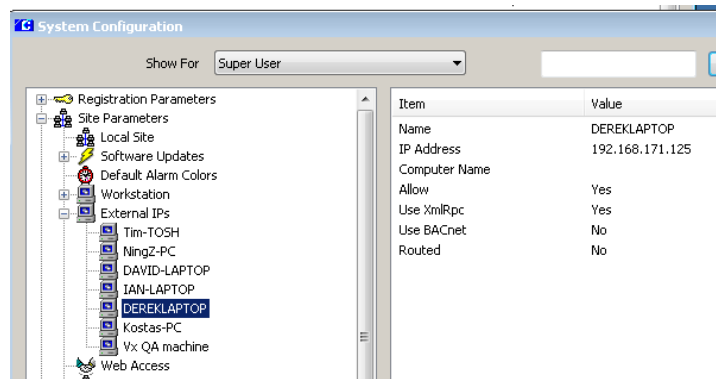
System Configuration

Show For Super User

Registration Parameters
Site Parameters
Local Site
Software Updates
Default Alarm Colors
Workstation
External IPs
Tim-TOSH
NingZ-PC
DAVID-LAPTOP
IAN-LAPTOP
DEREKLAPTOP
Kostas-PC
Vx QA machine
Web Access

| Item | Value |
|---|---|
| Name | DEREKLAPTOP |
| IP Address | 192.168.171.125 |
| Computer Name | |
| Allow | Yes |
| Use XmlRpc | Yes |
| Use BACnet | No |
| Routed | No |